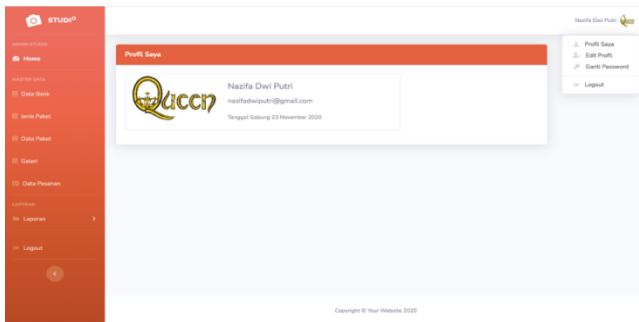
STUDIO

HOME STUDIO

Home

MASTER DATA

Data Bank

Jenis Paket

Data Paket

Galeri

Data Pesanan

LAPORAN

Laporan

Logout

Nazifa Dwi Putri

Profil Saya

Edit Profil

Ganti Password

Logout

Profil Saya

Queen

Nazifa Dwi Putri

nazifadwiputri@gmail.com

Tanggal Gabung 23 November 2020

Copyright © Your Website 2020